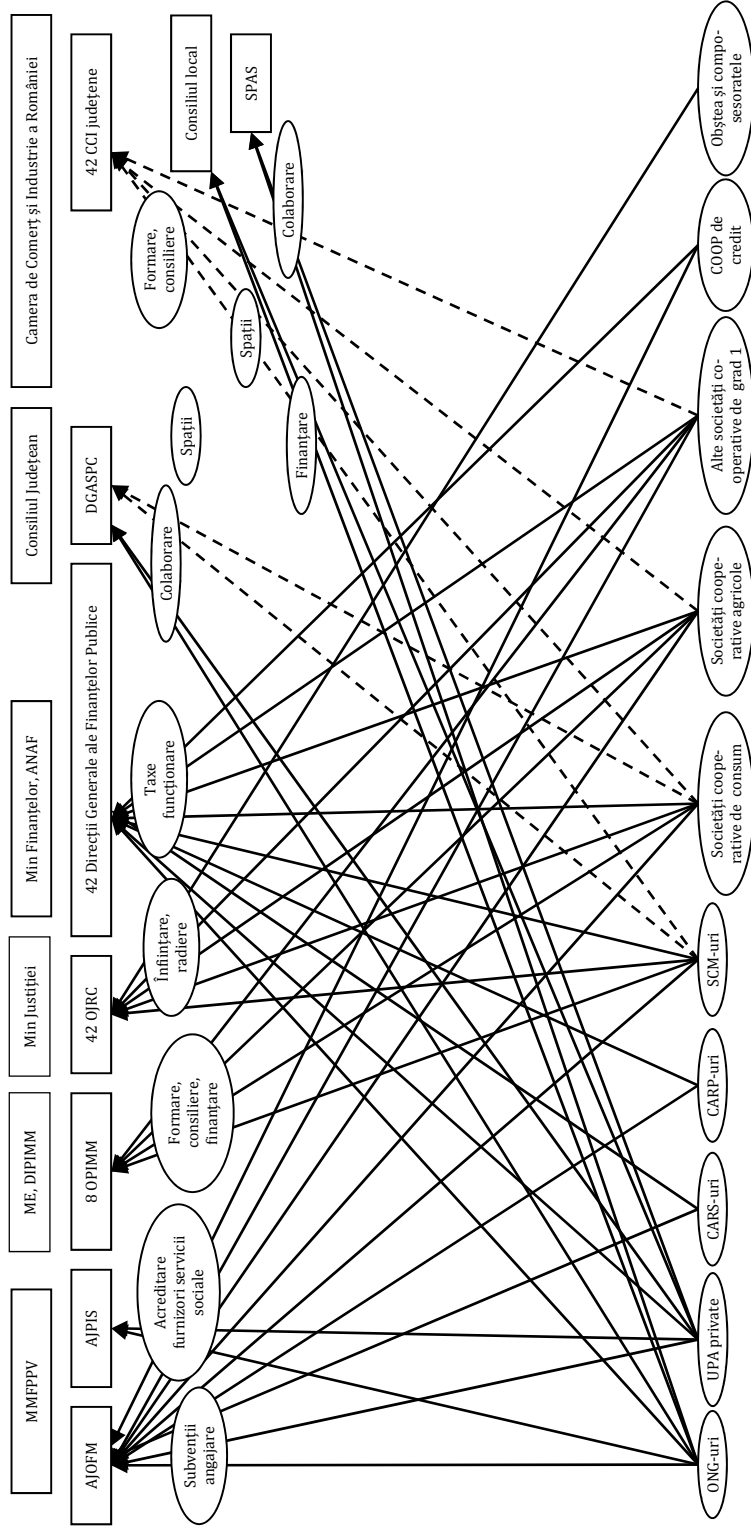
MMFPPV

ME, DIPIMM

Min Justiției

Min Finanțelor, ANAF

Consiliul Județean

Camera de Comerț și Industrie a României

AJOFM

AJPIS

8 OPIMM

42 OJRC

42 Direcții Generale ale Finanțelor Publice

DGASPC

42 CCI județene

Consiliul local

SPAS

Subvenții angajare

Acreditare furnizori servicii sociale

Formare, consiliere, finanțare

Înființare, radiere

Taxe funcționare

Colaborare

Spații

Finanțare

Spații

Formare, consiliere

Colaborare

ONG-uri

UPA private

CARS-uri

CARP-uri

SCM-uri

Societăți cooperative de consum

Societăți cooperative agricole

Alte societăți cooperative de grad 1

COOP de credit

Obștea și composesoratele